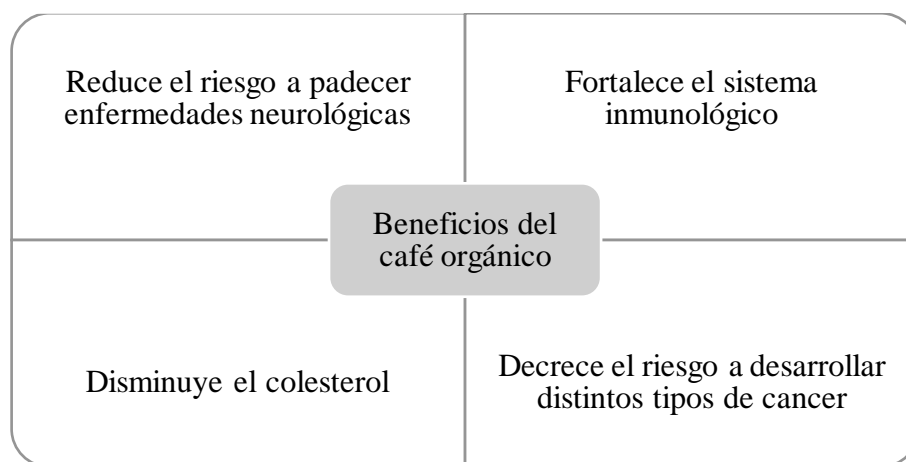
Reduce el riesgo a padecer enfermedades neurológicas

Fortalece el sistema inmunológico

Beneficios del café orgánico

Disminuye el colesterol

Decrece el riesgo a desarrollar distintos tipos de cancer